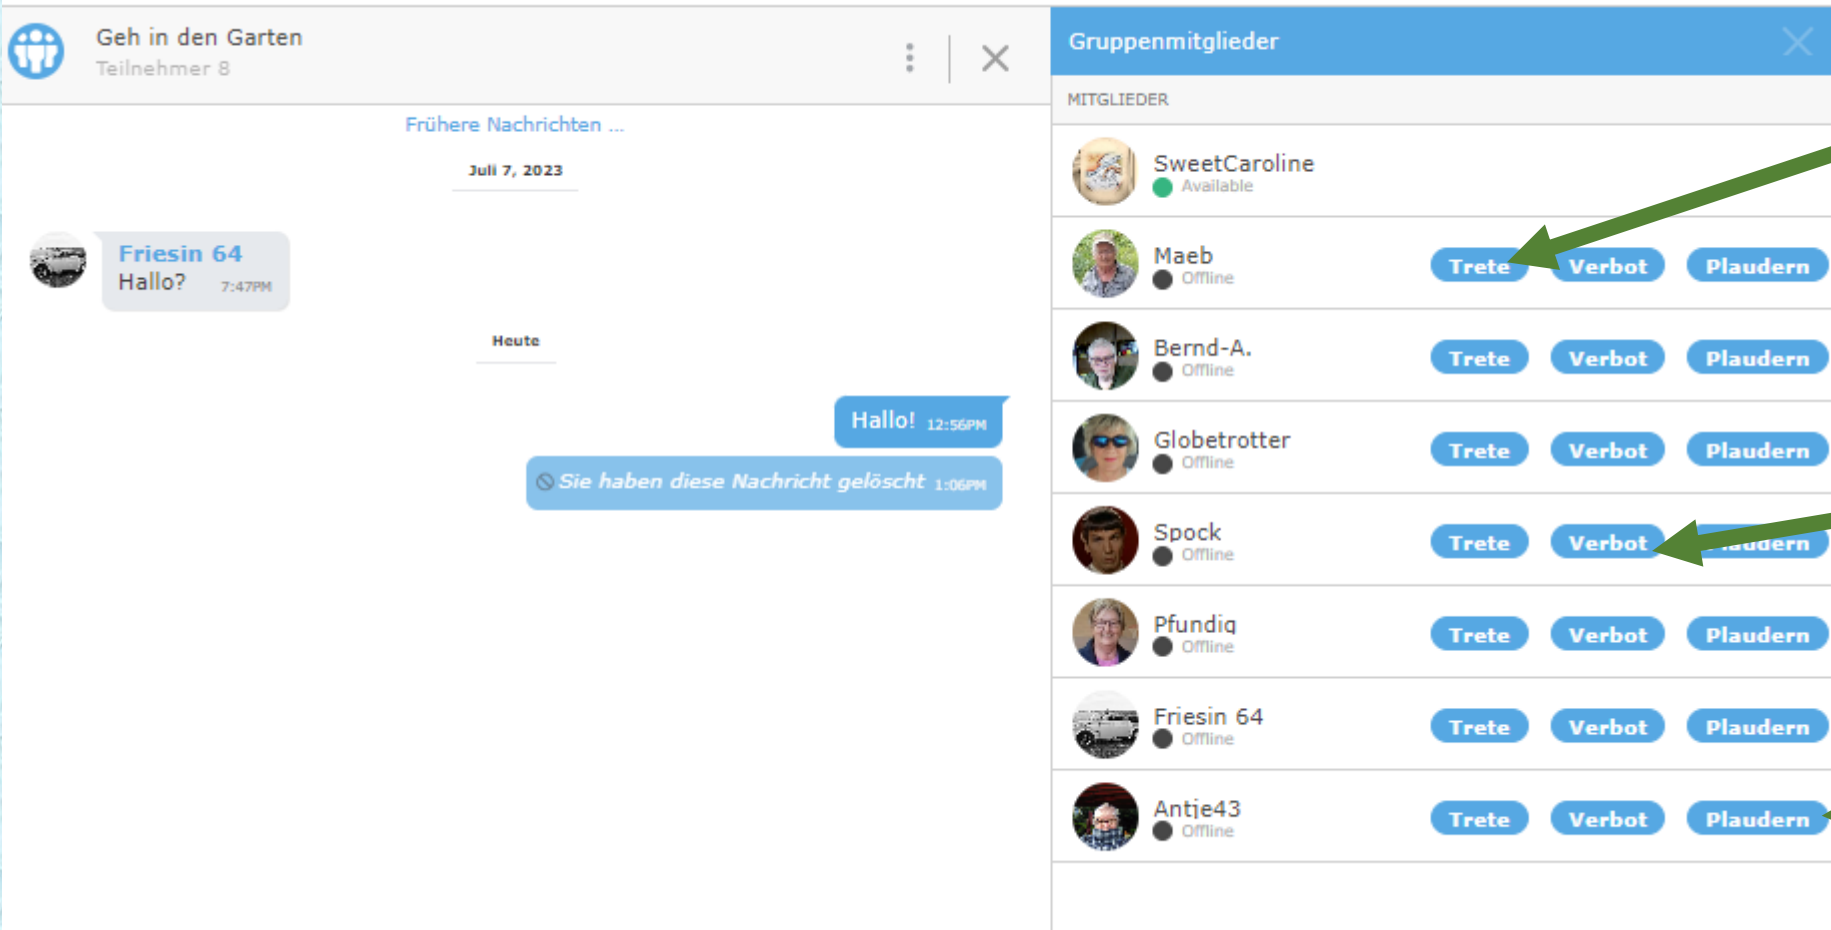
Geh in den Garten
Teilnehmer 8

Frühere Nachrichten ...

Juli 7, 2023

Friesin 64
Hallo? 7:47PM

Heute

Hallo! 12:56PM

Sie haben diese Nachricht gelöscht 1:06PM

Gruppenmitglieder

MITGLIEDER

SweetCaroline
Available

Maeb
Offline
Trete Verbot Plaudern

Bernd-A.
Offline
Trete Verbot Plaudern

Globetrotter
Offline
Trete Verbot Plaudern

Spock
Offline
Trete Verbot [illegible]udern

Pfundig
Offline
Trete Verbot Plaudern

Friesin 64
Offline
Trete Verbot Plaudern

Antje43
Offline
Trete Verbot Plaudern